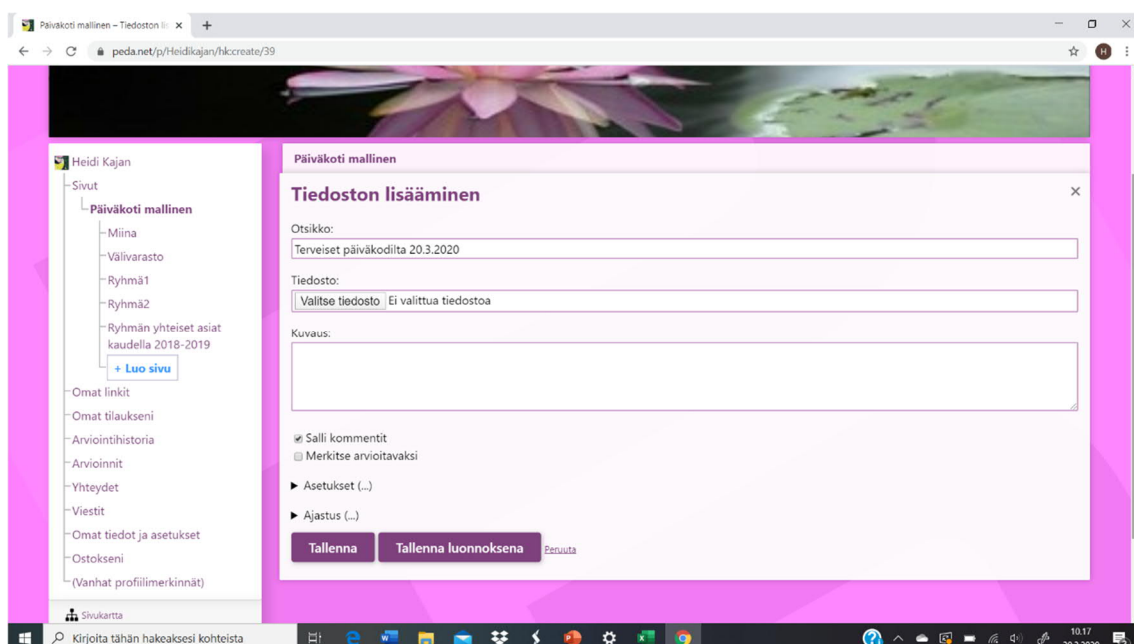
Päiväkoti mallinen – Tiedoston li ×
+
peda.net/p/Heidikajan/hk:create/39

Heidi Kajan
Sivut
Päiväkoti mallinen
Miina
Välivarasto
Ryhmä1
Ryhmä2
Ryhmän yhteiset asiat kaudella 2018-2019
+ Luo sivu
Omat linkit
Omat tilaukseni
Arviointihistoria
Arvioinnit
Yhteydet
Viestit
Omat tiedot ja asetukset
Ostokseni
(Vanhat profiilimerkinnät)
Sivukartta

Päiväkoti mallinen

Tiedoston lisääminen
×
Otsikko:
Terveiset päiväkodilta 20.3.2020
Tiedosto:
Valitse tiedosto Ei valittua tiedostoa
Kuvaus:
Salli kommentit
Merkitse arvioitavaksi
▶ Asetukset (...)
▶ Ajastus (...)
Tallenna
Tallenna luonnoksena
Peruuta

Kirjoita tähän hakeaksesi kohteista
10.17
20.3.2020